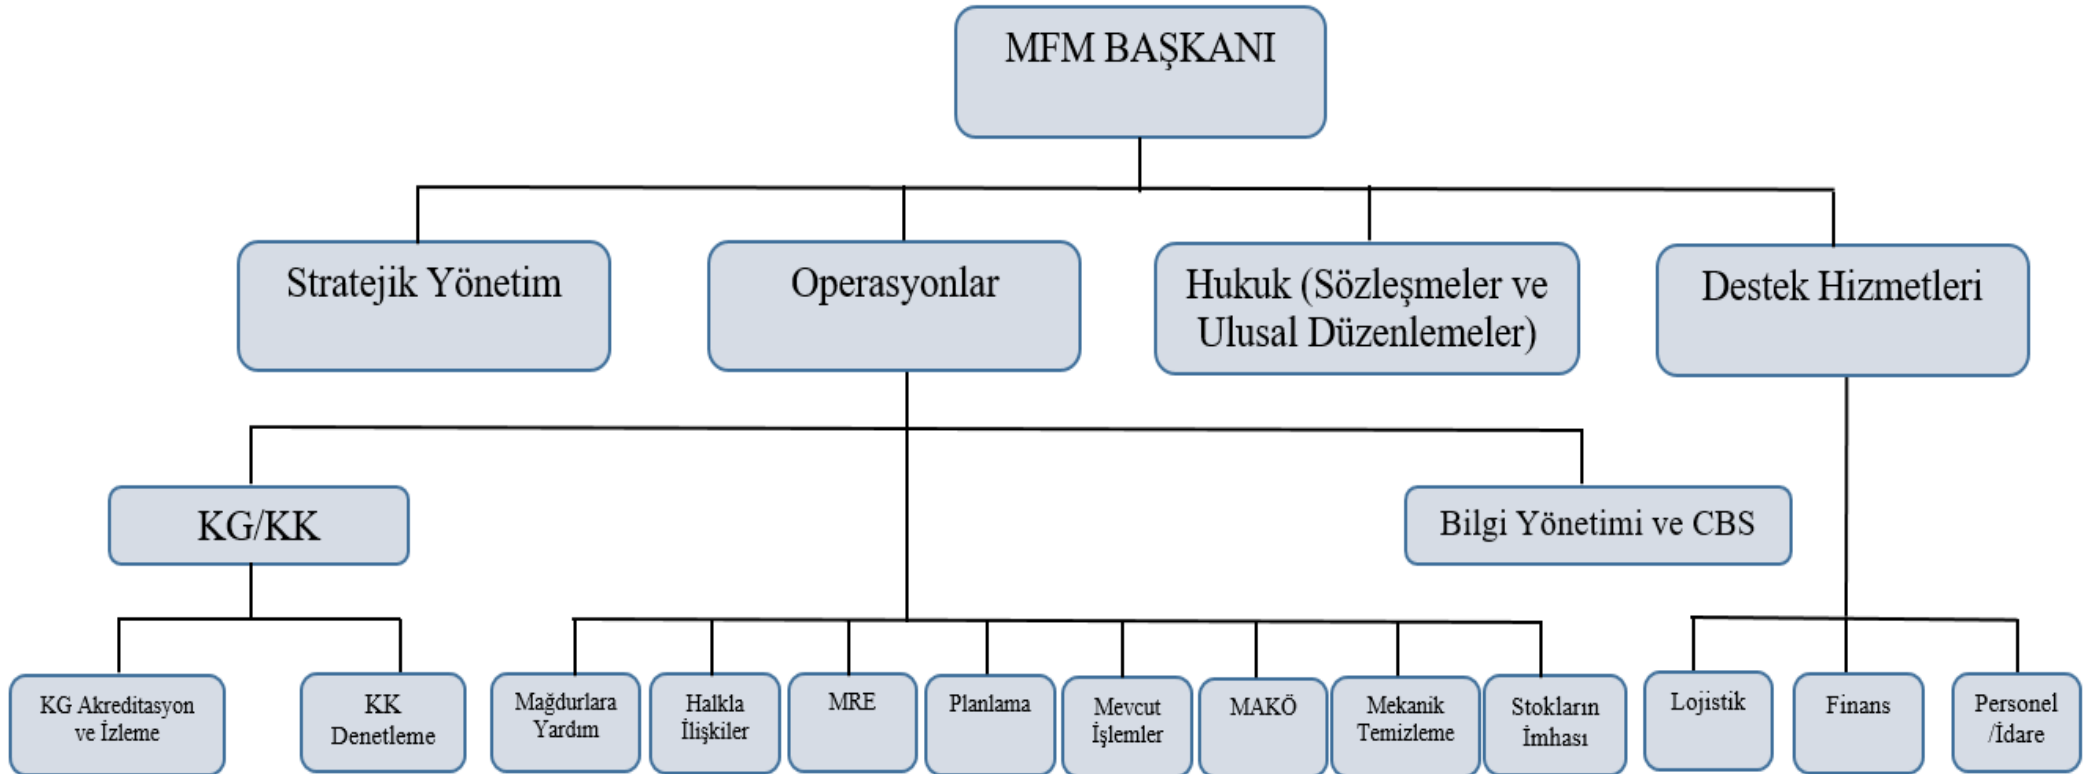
MFM BAŞKANI

Stratejik Yönetim

Operasyonlar

Hukuk (Sözleşmeler ve Ulusal Düzenlemeler)

Destek Hizmetleri

KG/KK

Bilgi Yönetimi ve CBS

KG Akreditasyon ve İzleme

KK Denetleme

Mağdurlara Yardım

Halkla İlişkiler

MRE

Planlama

Mevcut İşlemler

MAKÖ

Mekanik Temizleme

Stokların İmhası

Lojistik

Finans

Personel /İdare